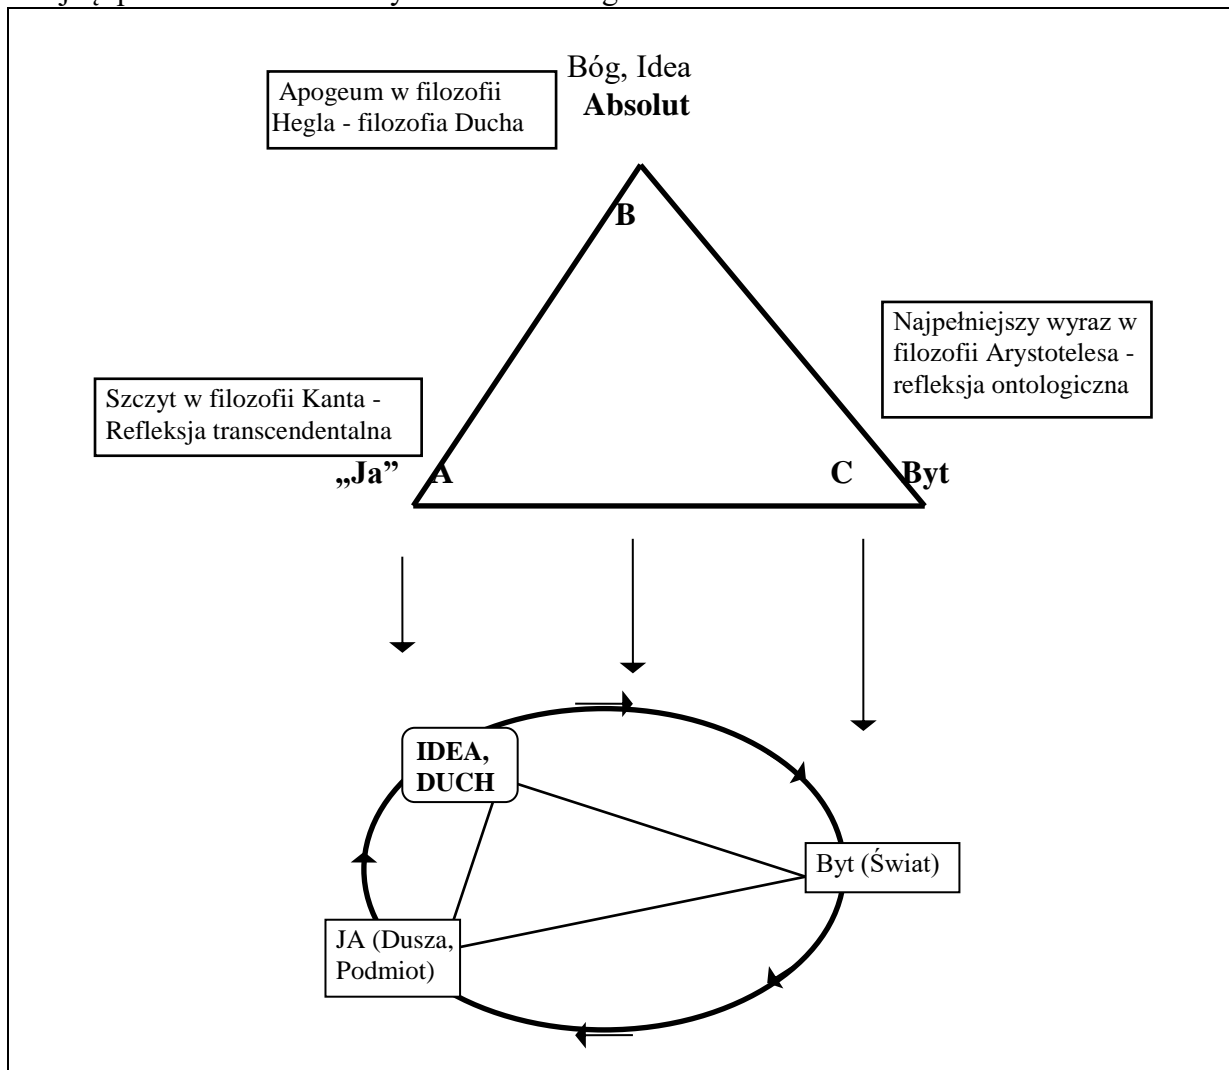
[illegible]

Bóg, Idea
**Absolut**

Apogeum w filozofii Hegla - filozofia Ducha

B

Najpełniejszy wyraz w filozofii Arystotelesa - refleksja ontologiczna

Szczyt w filozofii Kanta - Refleksja transcendentalna

„Ja" A

C Byt

IDEA, DUCH

Byt (Świat)

JA (Dusza, Podmiot)